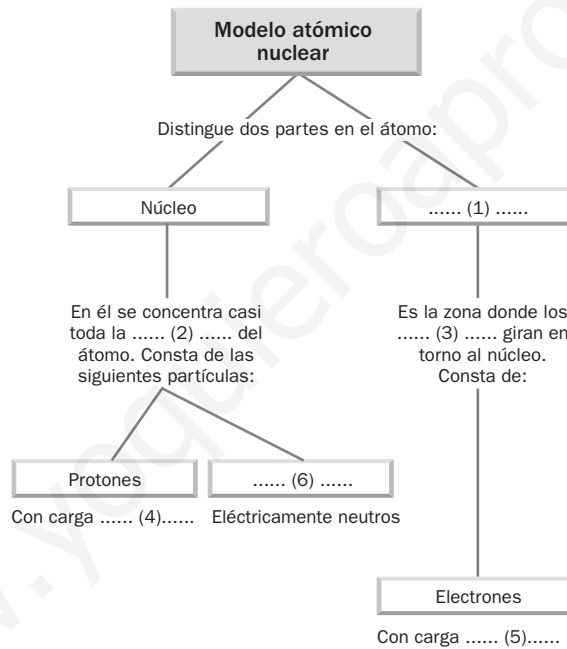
Modelo atómico nuclear

Distingue dos partes en el átomo:

Núcleo

...... (1) ......

En él se concentra casi toda la ...... (2) ...... del átomo. Consta de las siguientes partículas:

Es la zona donde los ...... (3) ...... giran en torno al núcleo. Consta de:

Protones

...... (6) ......

Con carga ...... (4)......

Eléctricamente neutros

Electrones

Con carga ...... (5)......